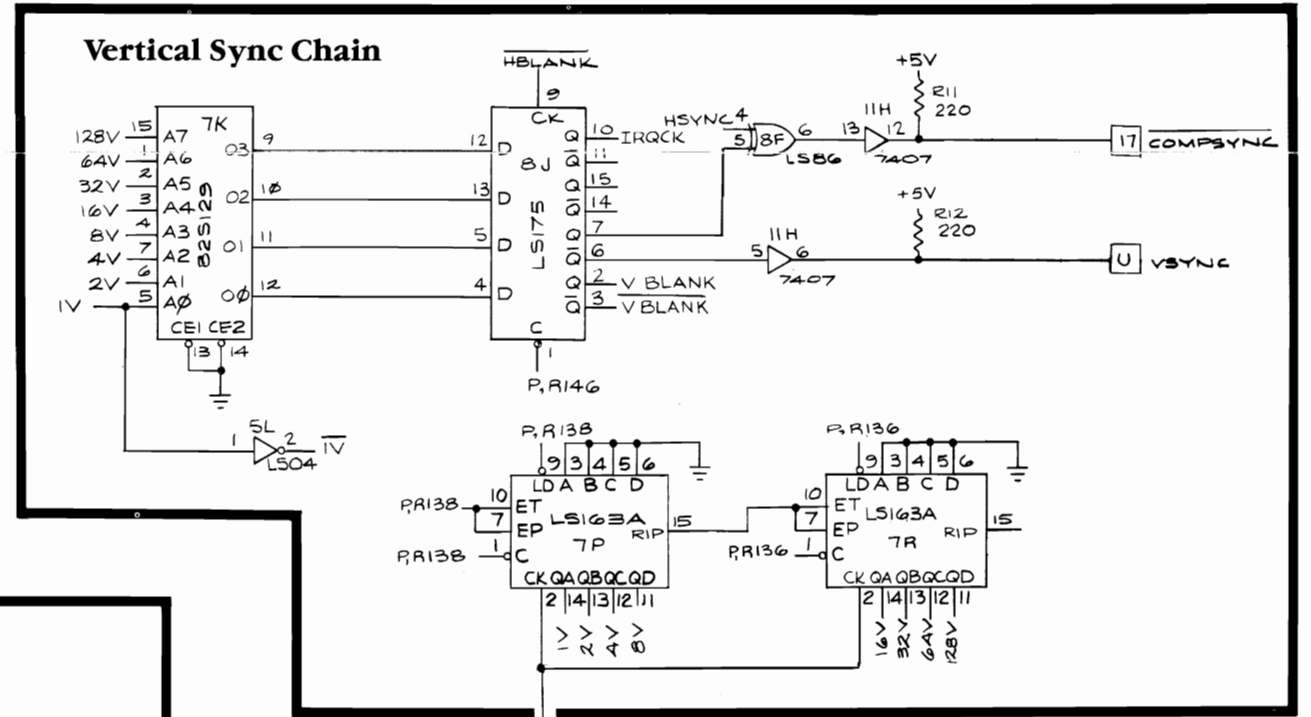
Vertical Sync Chain

$\overline{HBLANK}$

9

CK

7K

82S129

128V 15 A7
64V 1 A6
32V 2 A5
16V 3 A4
8V 4 A3
4V 7 A2
2V 6 A1
1V 5 AØ

CE1 CE2
13 14

9 O3
1Ø O2
11 O1
12 OØ

12 D
13 D
5 D
4 D

8J
LS175

Q 10 IRQCK
$\overline{Q}$ 11
Q 15
$\overline{Q}$ 14
Q 7
$\overline{Q}$ 6
$\overline{Q}$ 2 V BLANK
Q 3 $\overline{V BLANK}$

C
1
P, R146

HSYNC 4
5 8F 6
LS86

11H
13 12
7407

+5V
R11
220

17 $\overline{COMPSYNC}$

+5V
R12
220

11H
5 6
7407

U VSYNC

5L
1 2 $\overline{1V}$
LS04

P, R138
9 3 4 5 6
LD A B C D
P,R138 10 ET
7 EP
P,R138 1 C
LS163A
7P
RIP 15
CK QA QB QC QD
2 14 13 12 11
1V 2V 4V 8V

P, R136
9 3 4 5 6
LD A B C D
10 ET
7 EP
P,R136 1 C
LS163A
7R
RIP 15
CK QA QB QC QD
2 14 13 12 11
16V 32V 64V 128V